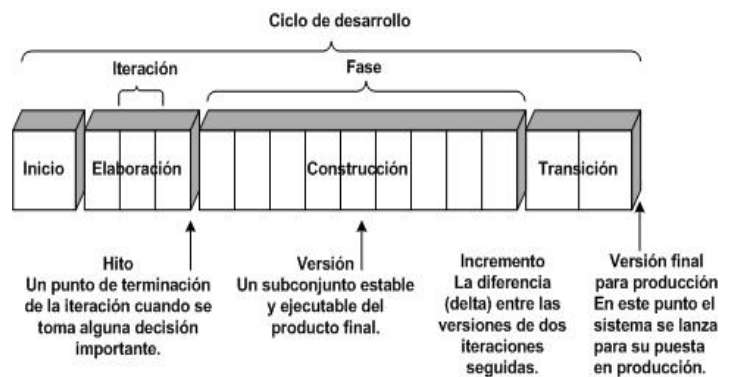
Ciclo de desarrollo

Iteración

Fase

Inicio

Elaboración

Construcción

Transición

Hito
Un punto de terminación de la iteración cuando se toma alguna decisión importante.

Versión
Un subconjunto estable y ejecutable del producto final.

Incremento
La diferencia (delta) entre las versiones de dos iteraciones seguidas.

Versión final para producción
En este punto el sistema se lanza para su puesta en producción.